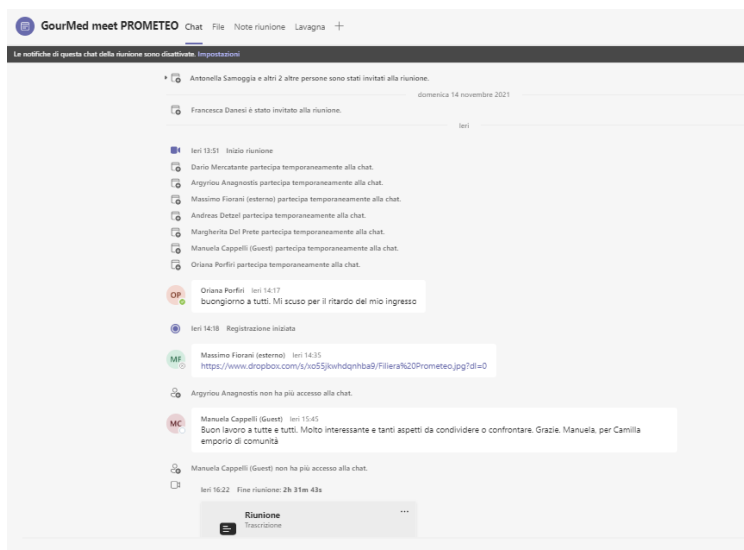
GourMed meet PROMETEO Chat File Note riunione Lavagna +

Le notifiche di questa chat della riunione sono disattivate. Impostazioni

Antonella Samoggia e altri 2 altre persone sono stati invitati alla riunione.

domenica 14 novembre 2021

Francesca Danesi è stato invitato alla riunione.

Ieri

Ieri 13:51 Inizio riunione

Dario Mercatante partecipa temporaneamente alla chat.

Argyriou Anagnostis partecipa temporaneamente alla chat.

Massimo Fiorani (esterno) partecipa temporaneamente alla chat.

Andreas Detzel partecipa temporaneamente alla chat.

Margherita Del Prete partecipa temporaneamente alla chat.

Manuela Cappelli (Guest) partecipa temporaneamente alla chat.

Oriana Porfiri partecipa temporaneamente alla chat.

OP Oriana Porfiri Ieri 14:17
buongiorno a tutti. Mi scuso per il ritardo del mio ingresso

Ieri 14:18 Registrazione iniziata

MF Massimo Fiorani (esterno) Ieri 14:35
https://www.dropbox.com/s/xo55jkwhdqnhba9/Filiera%20Prometeo.jpg?dl=0

Argyriou Anagnostis non ha più accesso alla chat.

MC Manuela Cappelli (Guest) Ieri 15:45
Buon lavoro a tutte e tutti. Molto interessante e tanti aspetti da condividere o confrontare. Grazie. Manuela, per Camilla emporio di comunità

Manuela Cappelli (Guest) non ha più accesso alla chat.

Ieri 16:22 Fine riunione: 2h 31m 43s

Riunione
Trascrizione
...